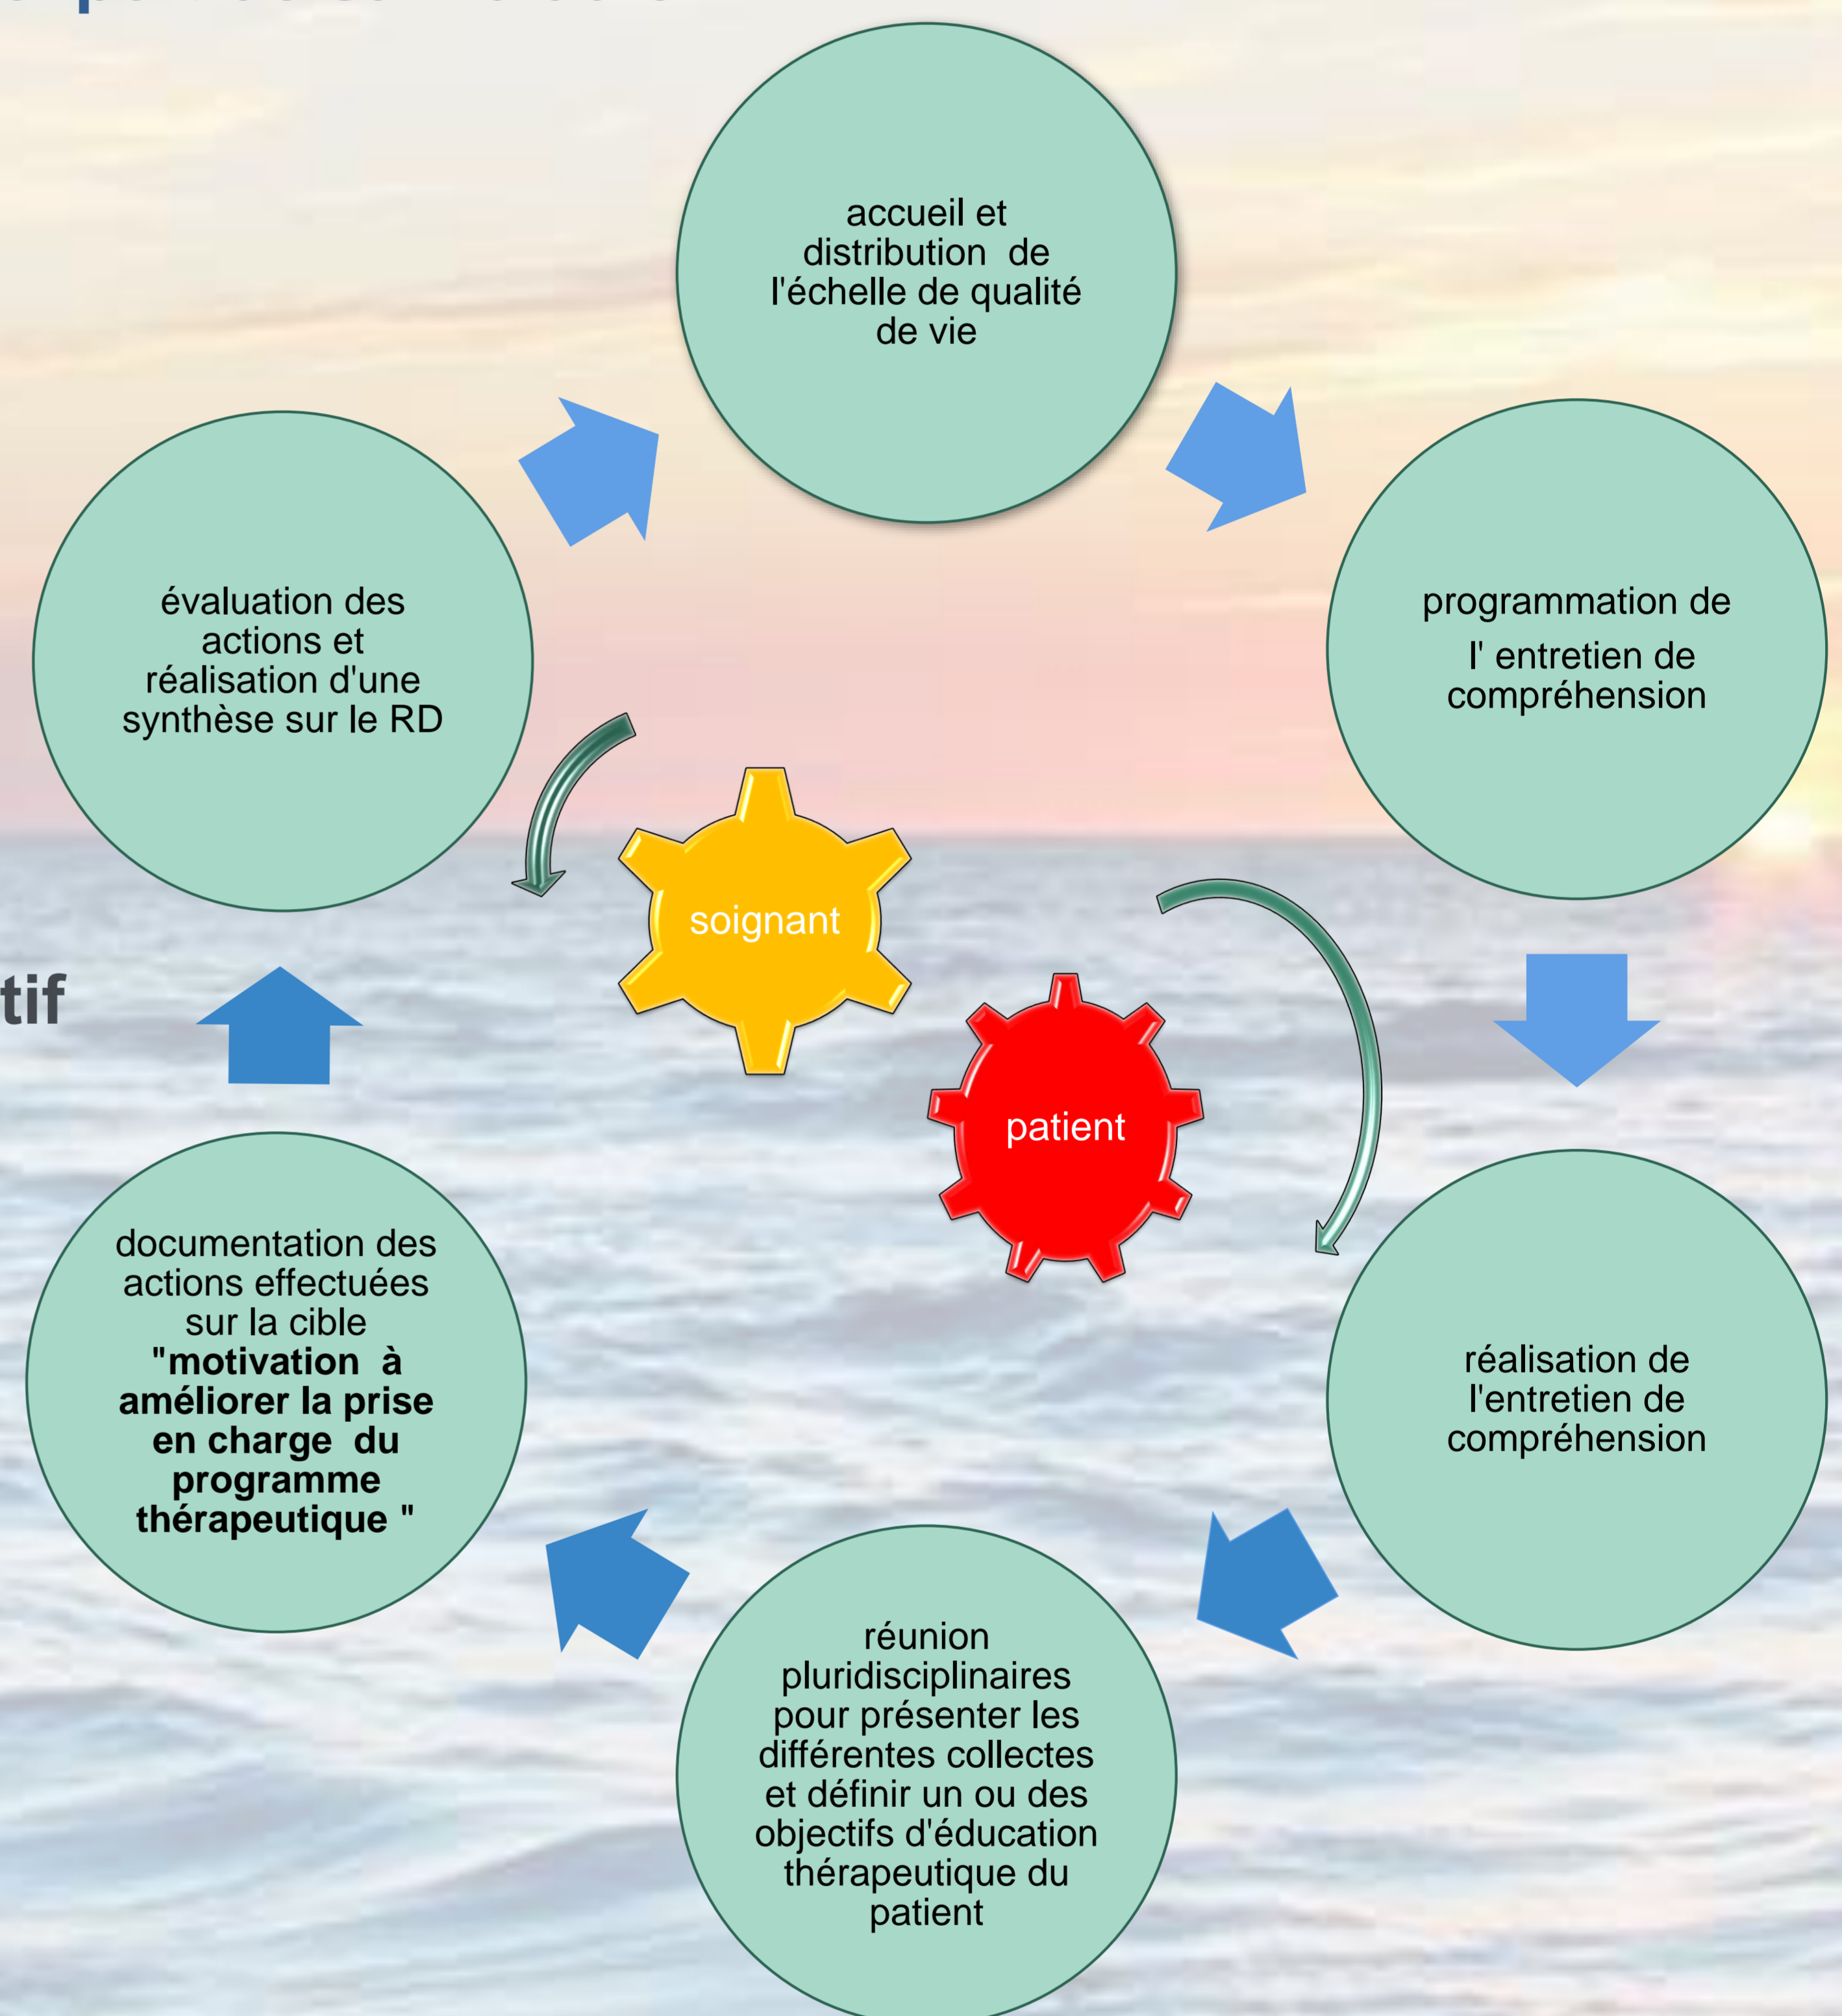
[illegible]

accueil et distribution de l'échelle de qualité de vie

programmation de

l' entretien de compréhension

réalisation de l'entretien de compréhension

réunion pluridisciplinaires pour présenter les différentes collectes et définir un ou des objectifs d'éducation thérapeutique du patient

documentation des actions effectuées sur la cible **"motivation à améliorer la prise en charge du programme thérapeutique "**

évaluation des actions et réalisation d'une synthèse sur le RD

soignant

patient

tif